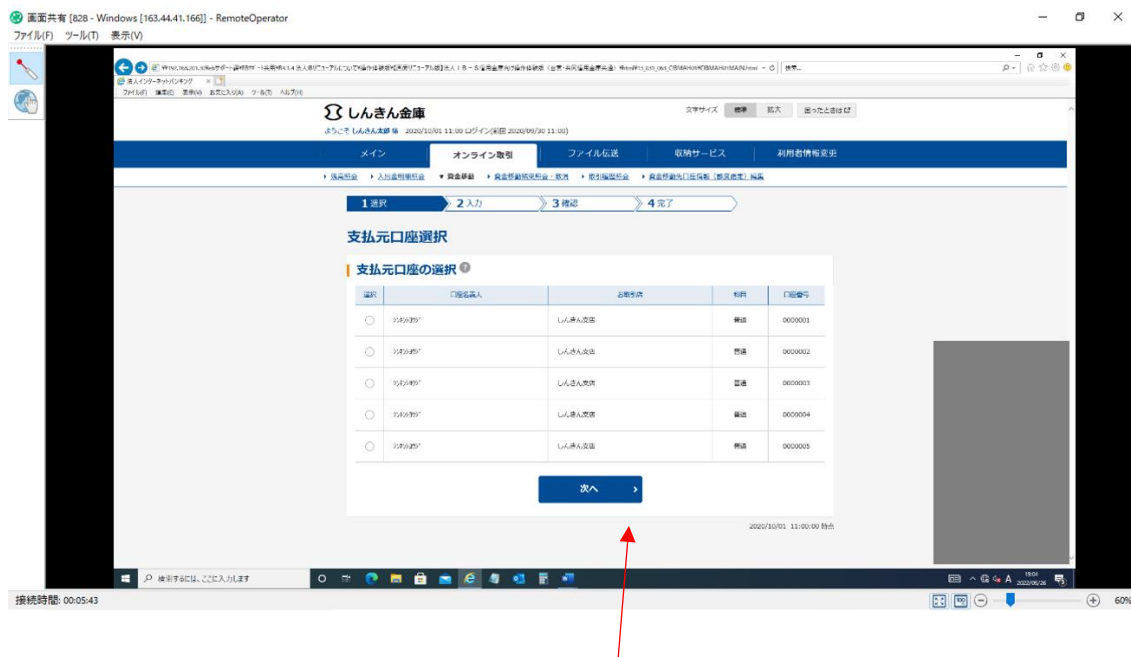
画面共有 [828 - Windows [163.44.41.166]] - RemoteOperator
ファイル(F) ツール(T) 表示(V)

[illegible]
法人インターネットバンキング
ファイル(F) 編集(E) 表示(V) お気に入り(A) ツール(T) ヘルプ(H)

しんきん金庫
ようこそ しんきん太郎 様 2020/10/01 11:00 ログイン(前回 2020/09/30 11:00)
文字サイズ 標準 拡大 困ったときは

メイン オンライン取引 ファイル伝送 収納サービス 利用者情報変更

残高照会 入出金明細照会 資金移動 資金移動結果照会・取消 取引履歴照会 資金移動先口座情報（振込先）編集

1 選択 2 入力 3 確認 4 完了

支払元口座選択

支払元口座の選択

| 選択 | 口座名義人 | お取引店 | 科目 | 口座番号 |
|---|---|---|---|---|
| ○ | ｼﾝｷﾝﾀﾛｳ | しんきん支店 | 普通 | 0000001 |
| ○ | ｼﾝｷﾝﾀﾛｳ | しんきん支店 | 普通 | 0000002 |
| ○ | ｼﾝｷﾝﾀﾛｳ | しんきん支店 | 普通 | 0000003 |
| ○ | ｼﾝｷﾝﾀﾛｳ | しんきん支店 | 普通 | 0000004 |
| ○ | ｼﾝｷﾝﾀﾛｳ | しんきん支店 | 普通 | 0000005 |

次へ

2020/10/01 11:00:00 時点

検索するには、ここに入力します

接続時間: 00:05:43
60%